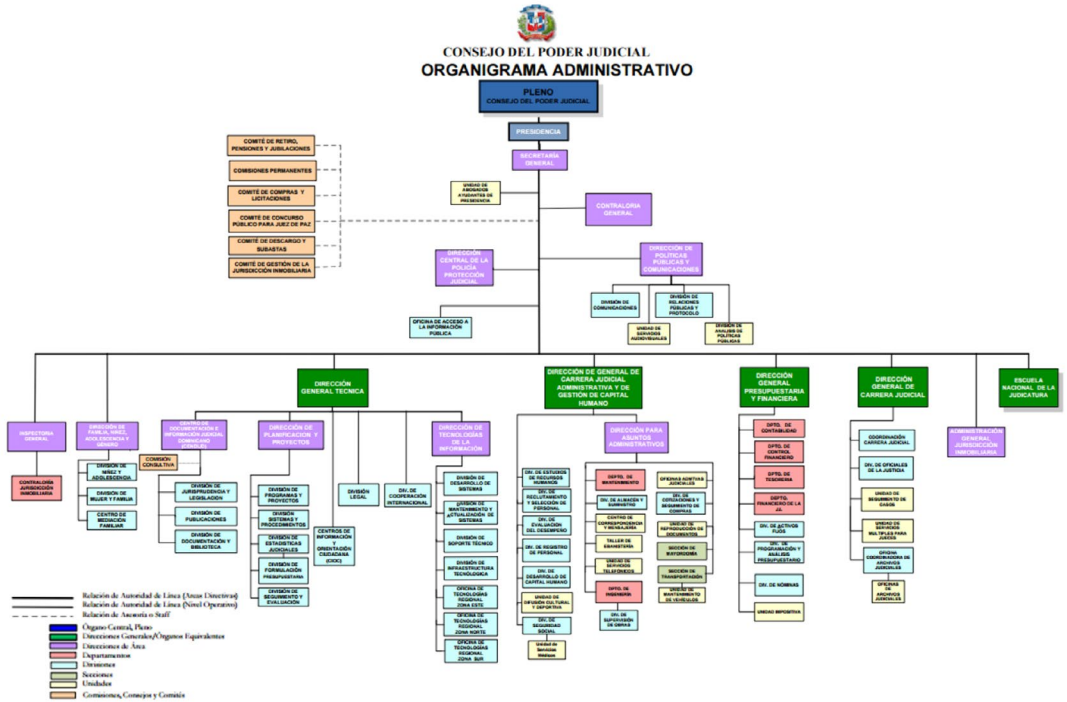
CONSEJO DEL PODER JUDICIAL
ORGANIGRAMA ADMINISTRATIVO

PLENO
CONSEJO DEL PODER JUDICIAL

PRESIDENCIA

COMITÉ DE RETIRO, PENSIONES Y JUBILACIONES
COMISIONES PERMANENTES
COMITÉ DE COMPRAS Y LICITACIONES
COMITÉ DE CONCURSO PÚBLICO PARA JUEZ DE PAZ
COMITÉ DE DESCARGO Y SUBASTAS
COMITÉ DE GESTIÓN DE LA JURISDICCIÓN INMOBILIARIA

SECRETARÍA GENERAL

UNIDAD DE ABOGADOS AYUDANTES DE PRESIDENCIA

CONTRALORÍA GENERAL

DIRECCIÓN CENTRAL DE LA POLICÍA PROTECCIÓN JUDICIAL

DIRECCIÓN DE POLÍTICAS PÚBLICAS Y COMUNICACIONES

DIVISIÓN DE COMUNICACIONES
DIVISIÓN DE RELACIONES PÚBLICAS Y PROTOCOLO
UNIDAD DE SERVICIOS AUDIOVISUALES
UNIDAD DE ANÁLISIS DE POLÍTICAS PÚBLICAS

OFICINA DE ACCESO A LA INFORMACIÓN PÚBLICA

DIRECCIÓN GENERAL TÉCNICA
DIRECCIÓN DE GENERAL DE CARRERA JUDICIAL ADMINISTRATIVA Y DE GESTIÓN DE CAPITAL HUMANO
DIRECCIÓN GENERAL PRESUPUESTARIA Y FINANCIERA
DIRECCIÓN GENERAL DE CARRERA JUDICIAL
ESCUELA NACIONAL DE LA JUDICATURA

INSPECTORÍA GENERAL
CONTRALORÍA JURISDICCIÓN INMOBILIARIA

DIRECCIÓN DE FAMILIA, NIÑEZ, ADOLESCENCIA Y GÉNERO
DIVISIÓN DE NIÑEZ Y ADOLESCENCIA
DIVISIÓN DE MUJER Y FAMILIA
CENTRO DE MEDIACIÓN FAMILIAR

CENTRO DE DOCUMENTACIÓN E INFORMACIÓN JUDICIAL DOMINICANO (CENDIJD)
COMISIÓN CONSULTIVA
DIVISIÓN DE JURISPRUDENCIA Y LEGISLACIÓN
DIVISIÓN DE PUBLICACIONES
DIVISIÓN DE DOCUMENTACIÓN Y BIBLIOTECA

DIRECCIÓN DE PLANIFICACIÓN Y PROYECTOS
DIVISIÓN DE PROGRAMAS Y PROYECTOS
DIVISIÓN SISTEMAS Y PROCEDIMIENTOS
DIVISIÓN DE ESTADÍSTICAS JUDICIALES
DIVISIÓN DE FORMULACIÓN PRESUPUESTARIA
DIVISIÓN DE SEGUIMIENTO Y EVALUACIÓN

CENTROS DE INFORMACIÓN Y ORIENTACIÓN CIUDADANA (CIOC)
DIVISIÓN LEGAL
DIV. DE COOPERACIÓN INTERNACIONAL

DIRECCIÓN DE TECNOLOGÍAS DE LA INFORMACIÓN
DIVISIÓN DE DESARROLLO DE SISTEMAS
DIVISIÓN DE MANTENIMIENTO Y ACTUALIZACIÓN DE SISTEMAS
DIVISIÓN DE SOPORTE TÉCNICO
DIVISIÓN DE INFRAESTRUCTURA TECNOLÓGICA
OFICINA DE TECNOLOGÍAS REGIONAL ZONA ESTE
OFICINA DE TECNOLOGÍAS REGIONAL ZONA NORTE
OFICINA DE TECNOLOGÍAS REGIONAL ZONA SUR

DIV. DE ESTUDIOS DE RECURSOS HUMANOS
DIV. DE RECLUTAMIENTO Y SELECCIÓN DE PERSONAL
DIV. DE EVALUACIÓN DEL DESEMPEÑO
DIV. DE REGISTRO DE PERSONAL
DIV. DE DESARROLLO DE CAPITAL HUMANO
UNIDAD DE DIFUSIÓN CULTURAL Y DEPORTIVA
DIV. DE SEGURIDAD SOCIAL
Unidad de Servicios Médicos

DIRECCIÓN PARA ASUNTOS ADMINISTRATIVOS
DEPTO. DE MANTENIMIENTO
DIV. DE ALMACÉN Y SUMINISTRO
CENTRO DE CORRESPONDENCIA Y MENSAJERÍA
TALLER DE EBANISTERÍA
UNIDAD DE SERVICIOS TELEFÓNICOS
DEPTO. DE INGENIERÍA
DIV. DE SUPERVISIÓN DE OBRAS
OFICINAS ADMTIVAS JUDICIALES
DIV. DE COTIZACIONES Y SEGUIMIENTO DE COMPRAS
UNIDAD DE REPRODUCCIÓN DE DOCUMENTOS
SECCIÓN DE MAYORDOMÍA
SECCIÓN DE TRANSPORTACIÓN
UNIDAD DE MANTENIMIENTO DE VEHÍCULOS

DEPTO. DE CONTABILIDAD
DEPTO. DE CONTROL FINANCIERO
DEPTO. DE TESORERÍA
DEPTO. FINANCIERO DE LA J.I.
DIV. DE ACTIVOS FIJOS
DIV. DE PROGRAMACIÓN Y ANÁLISIS PRESUPUESTARIO
DIV. DE NÓMINAS
UNIDAD IMPOSITIVA

COORDINACIÓN CARRERA JUDICIAL
DIV. DE OFICIALES DE LA JUSTICIA
UNIDAD DE SEGUIMIENTO DE CASOS
UNIDAD DE SERVICIOS MÚLTIPLES PARA JUECES
OFICINA COORDINADORA DE ARCHIVOS JUDICIALES
OFICINAS DE ARCHIVOS JUDICIALES

ADMINISTRACIÓN GENERAL JURISDICCIÓN INMOBILIARIA

Relación de Autoridad de Línea (Areas Directivas)
Relación de Autoridad de Línea (Nivel Operativo)
Relación de Asesoría o Staff
Órgano Central, Pleno
Direcciones Generales/Órganos Equivalentes
Direcciones de Área
Departamentos
Divisiones
Secciones
Unidades
Comisiones, Consejos y Comités